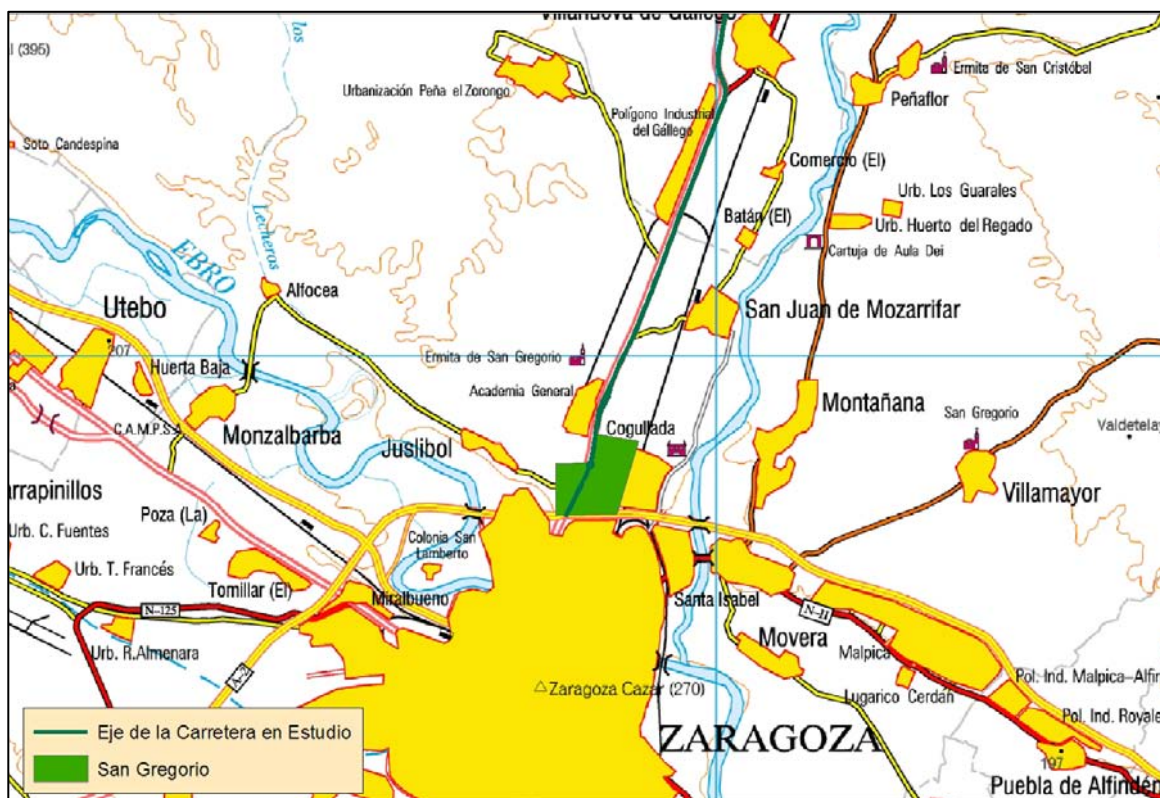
Villanueva de Gállego
(395)
los
Urbanización Peña el Zorongo
Polígono Industrial del Gállego
Ermita de San Cristóbal
Peñaflor
Soto Candespina
Comercio (El)
Urb. Los Guarales
Lecheros
Batán (El)
Urb. Huerto del Regado
EBRO
Cartuja de Aula Dei
Alfocea
Utebo
San Juan de Mozarrifar
207
Ermita de San Gregorio
Huerta Baja
Academia General
Montañana
C.A.M.P.S.A.
San Gregorio
Valdetelas
Monzalbarba
Cogullada
Juslibol
rrapinillos
Villamayor
Poza (La)
Urb. C. Fuentes
Colonia San Lamberto
Urb. T. Francés
Tomillar (El)
Miralbueno
Santa Isabel
N-125
N-II
Movera
Malpica
Urb. R.Almenara
Pol. Ind. Malpica–Alfin
A-2
△Zaragoza Cazar (270)
Lugarico Cerdán
Pol. Ind. Royale
Eje de la Carretera en Estudio
San Gregorio
ZARAGOZA
197
Puebla de Alfindén